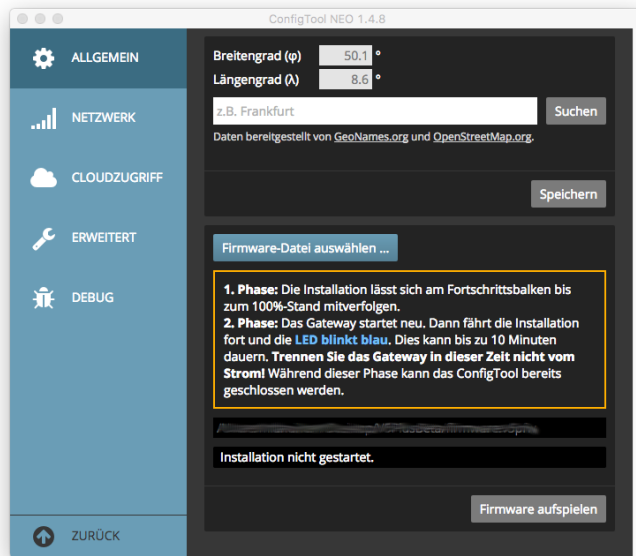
ConfigTool NEO 1.4.8

ALLGEMEIN

NETZWERK

CLOUDZUGRIFF

ERWEITERT

DEBUG

ZURÜCK

Breitengrad (φ) 50.1 °
Längengrad (λ) 8.6 °

z.B. Frankfurt

Suchen

Daten bereitgestellt von GeoNames.org und OpenStreetMap.org.

Speichern

Firmware-Datei auswählen ...

**1. Phase:** Die Installation lässt sich am Fortschrittsbalken bis zum 100%-Stand mitverfolgen.
**2. Phase:** Das Gateway startet neu. Dann fährt die Installation fort und die LED blinkt blau. Dies kann bis zu 10 Minuten dauern. **Trennen Sie das Gateway in dieser Zeit nicht vom Strom!** Während dieser Phase kann das ConfigTool bereits geschlossen werden.

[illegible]

Installation nicht gestartet.

Firmware aufspielen